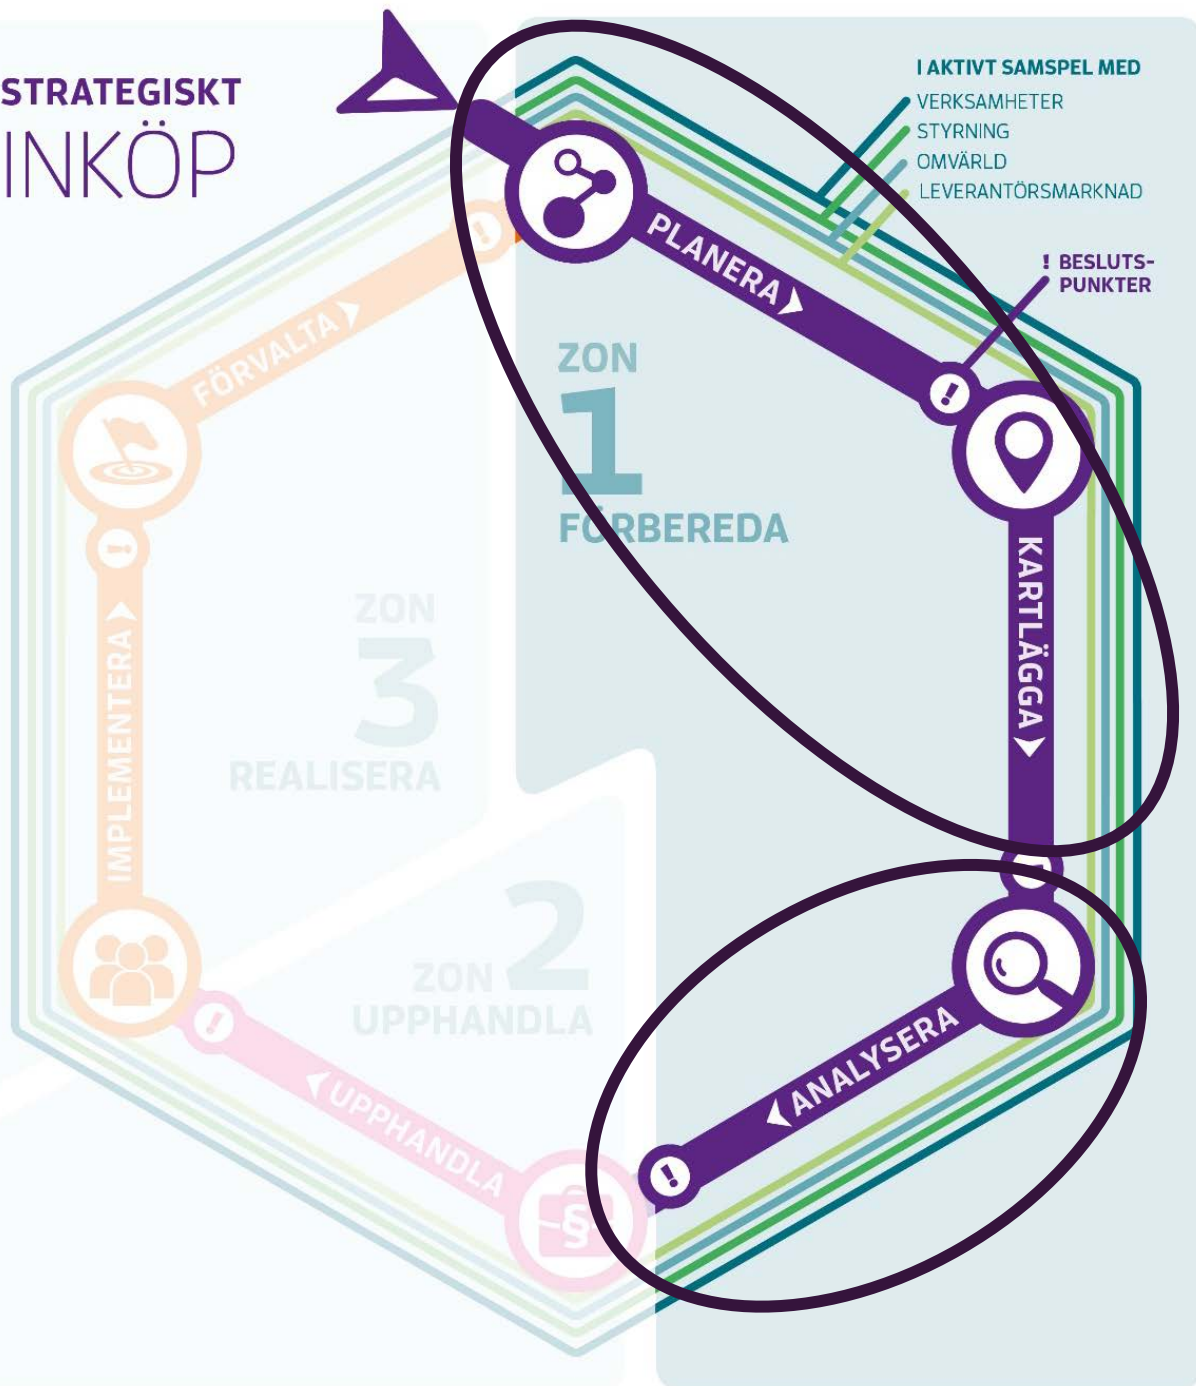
STRATEGISKT
INKÖP

I AKTIVT SAMSPEL MED
VERKSAMHETER
STYRNING
OMVÄRLD
LEVERANTÖRSMARKNAD

! BESLUTSPUNKTER

PLANERA
ZON
1
FÖRBEREDA
KARTLÄGGA
ANALYSERA

FÖRVALTA
IMPLEMENTERA
ZON
3
REALISERA
ZON
2
UPPHANDLA
UPPHANDLA